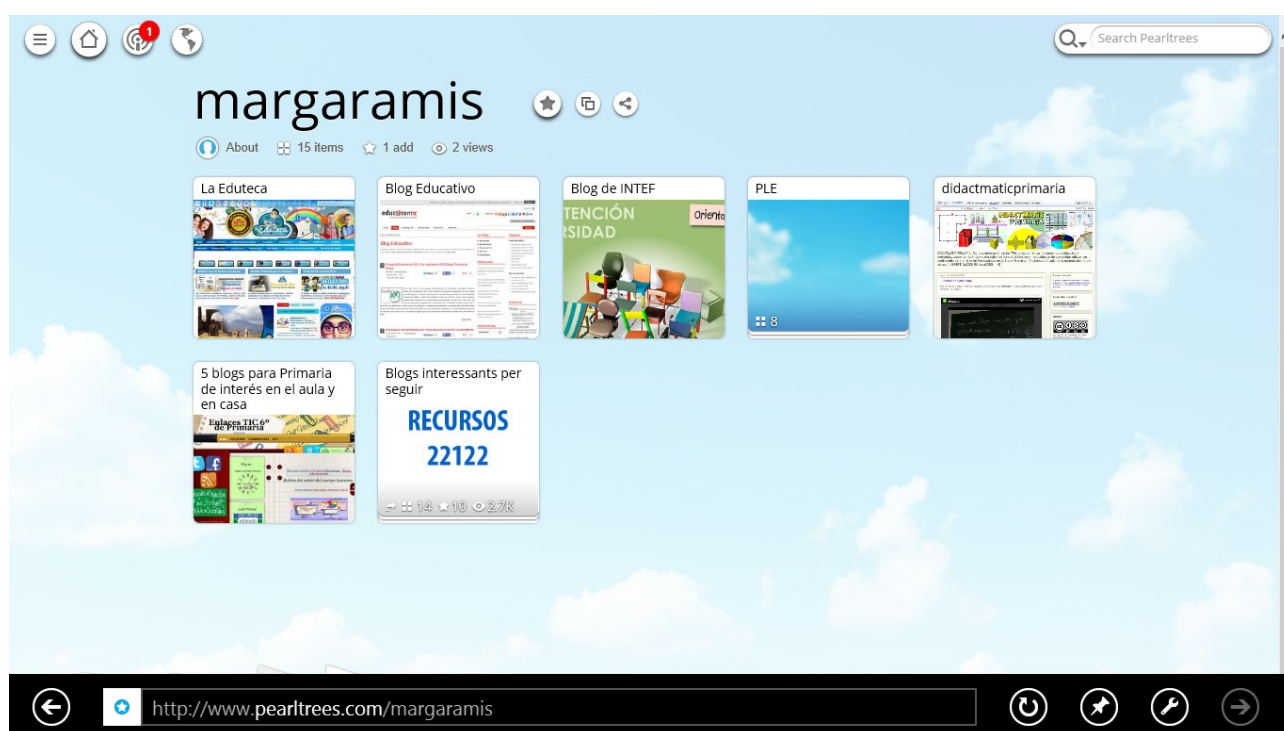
1

Search Pearltrees

margaramis

About 15 items 1 add 2 views

La Eduteca

Blog Educativo

Blog de INTEF

TENCIÓN
RSIDAD

Orienta

PLE

8

didactmaticprimaria

5 blogs para Primaria de interés en el aula y en casa

Enlaces TIC 6º de Primaria

Blogs interessants per seguir

RECURSOS
22122

14 10 2.7K

http://www.pearltrees.com/margaramis